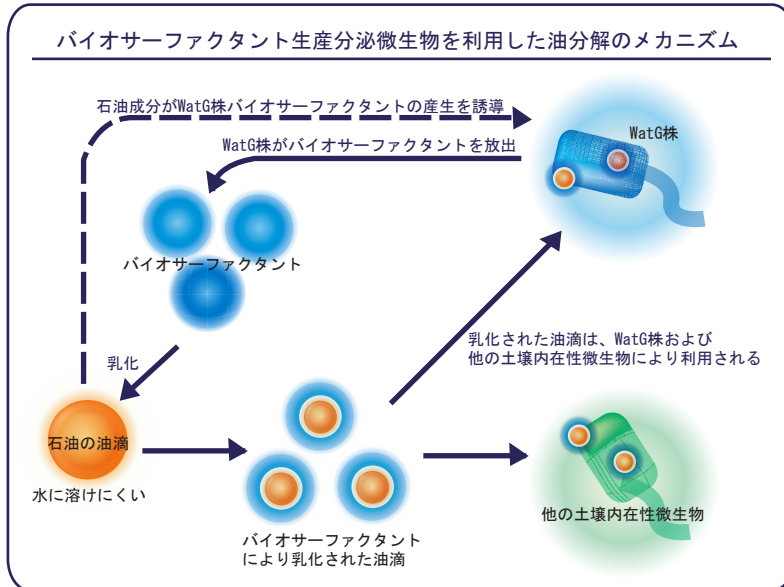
バイオサーファクタント生産分泌微生物を利用した油分解のメカニズム

石油成分がWatG株バイオサーファクタントの産生を誘導

WatG株

WatG株がバイオサーファクタントを放出

バイオサーファクタント

乳化

乳化された油滴は、WatG株および他の土壌内在性微生物により利用される

石油の油滴

水に溶けにくい

バイオサーファクタントにより乳化された油滴

他の土壌内在性微生物